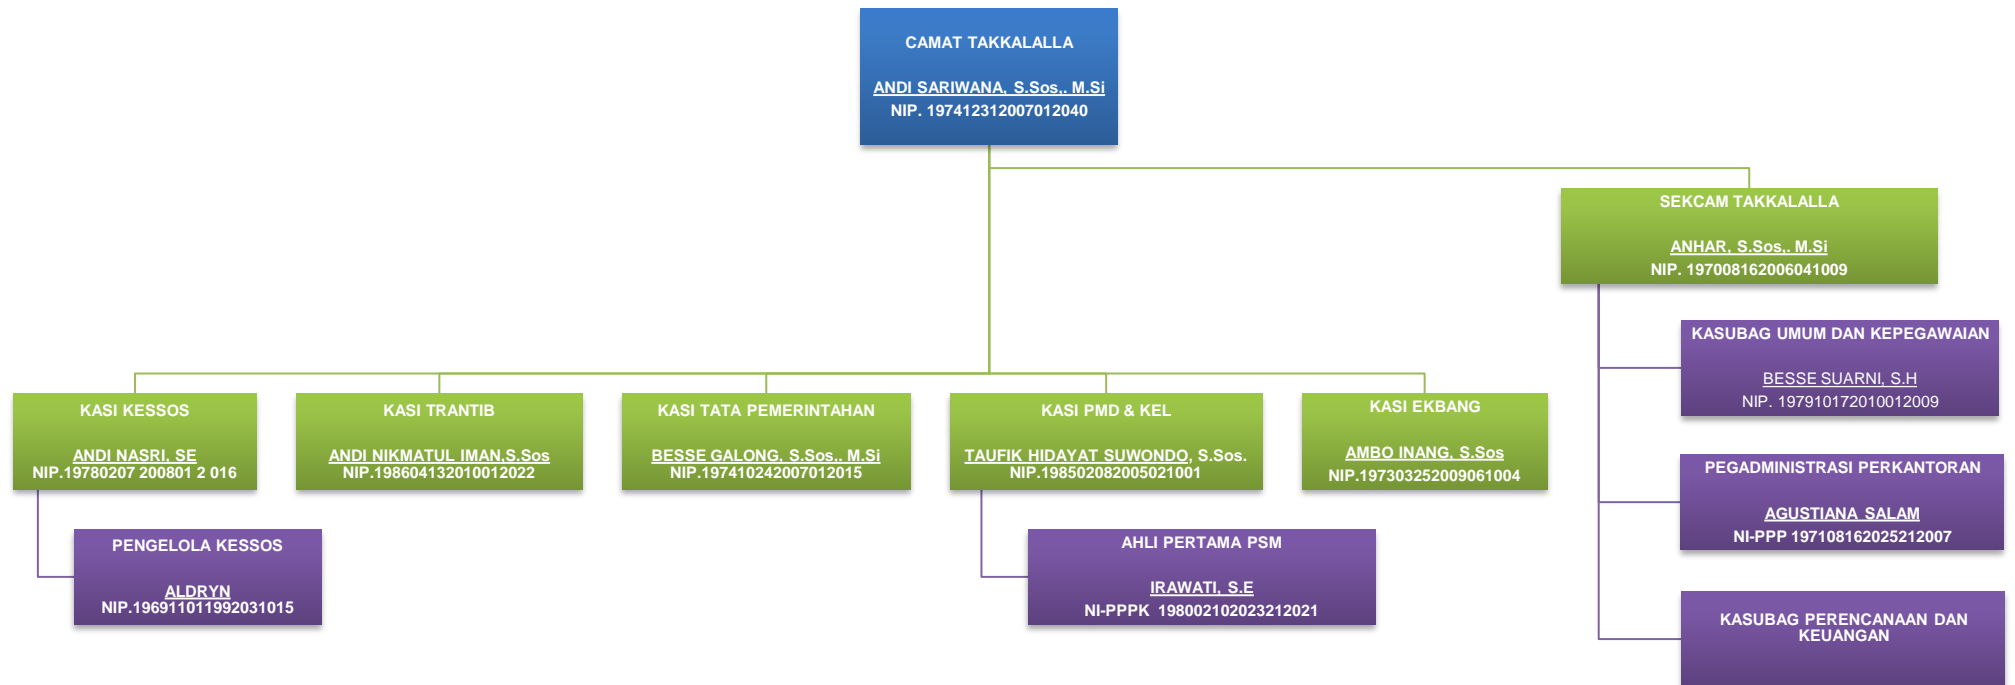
CAMAT TAKKALALLA

ANDI SARIWANA, S.Sos,. M.Si
NIP. 197412312007012040

SEKCAM TAKKALALLA

ANHAR, S.Sos,. M.Si
NIP. 197008162006041009

KASUBAG UMUM DAN KEPEGAWAIAN

BESSE SUARNI, S.H
NIP. 197910172010012009

PEGADMINISTRASI PERKANTORAN

AGUSTIANA SALAM
NI-PPP 197108162025212007

KASUBAG PERENCANAAN DAN KEUANGAN

KASI KESSOS

ANDI NASRI, SE
NIP.19780207 200801 2 016

KASI TRANTIB

ANDI NIKMATUL IMAN,S.Sos
NIP.198604132010012022

KASI TATA PEMERINTAHAN

BESSE GALONG, S.Sos,. M.Si
NIP.197410242007012015

KASI PMD & KEL

TAUFIK HIDAYAT SUWONDO, S.Sos.
NIP.198502082005021001

KASI EKBANG

AMBO INANG, S.Sos
NIP.197303252009061004

PENGELOLA KESSOS

ALDRYN
NIP.196911011992031015

AHLI PERTAMA PSM

IRAWATI, S.E
NI-PPPK 198002102023212021